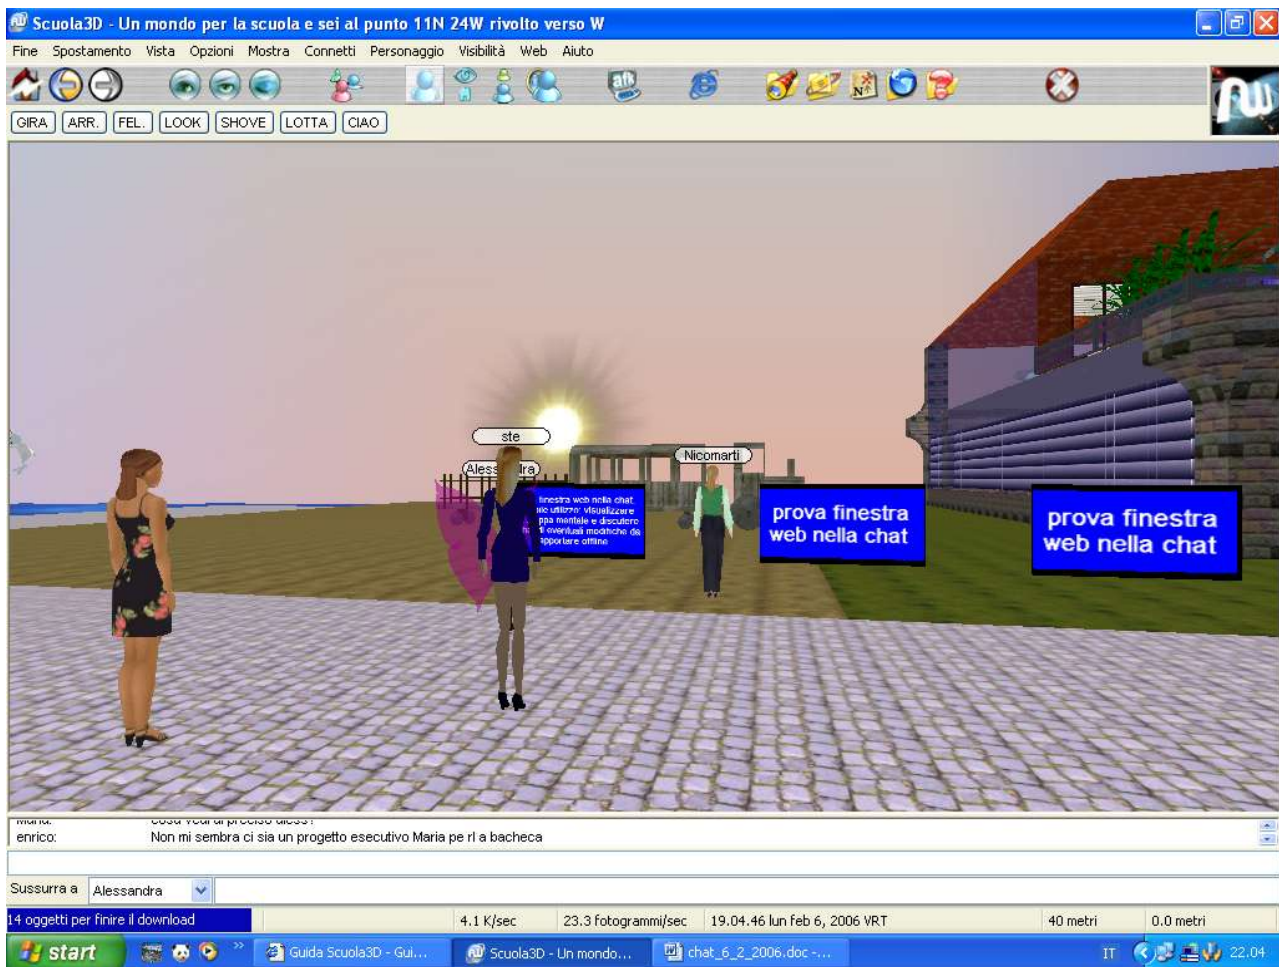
Scuola3D - Un mondo per la scuola e sei al punto 11N 24W rivolto verso W

Fine Spostamento Vista Opzioni Mostra Connetti Personaggio Visibilità Web Aiuto

GIRA ARR. FEL. LOOK SHOVE LOTTA CIAO

ste

Alessandra

Nicomarti

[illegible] finestra web nella chat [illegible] utilizzo: visualizzare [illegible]ppa mentale e discutere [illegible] eventuali modifiche da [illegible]pportare offline

prova finestra web nella chat

prova finestra web nella chat

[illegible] cosa vuoi di preciso aless?

enrico: Non mi sembra ci sia un progetto esecutivo Maria pe rl a bacheca

Sussurra a Alessandra

14 oggetti per finire il download 4.1 K/sec 23.3 fotogrammi/sec 19.04.46 lun feb 6, 2006 VRT 40 metri 0.0 metri

start Guida Scuola3D - Gui... Scuola3D - Un mondo... chat_6_2_2006.doc -... IT 22.04